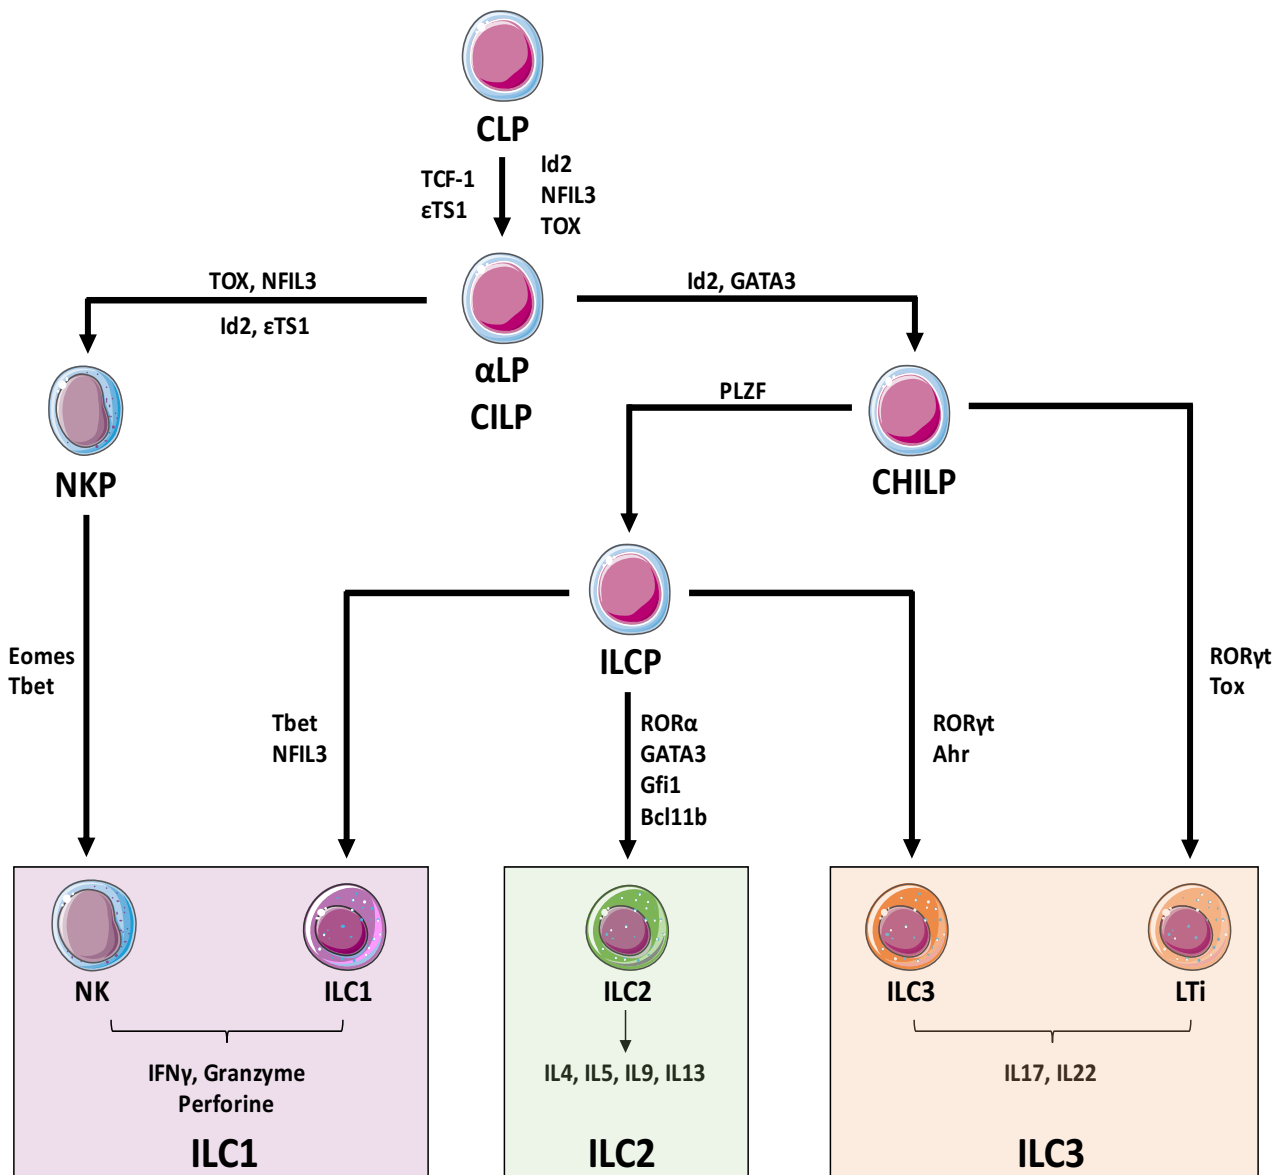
CLP

TCF-1
εTS1

Id2
NFIL3
TOX

TOX, NFIL3
Id2, εTS1

αLP
CILP

Id2, GATA3

NKP

PLZF

CHILP

ILCP

Eomes
Tbet

Tbet
NFIL3

RORα
GATA3
Gfi1
Bcl11b

RORγt
Ahr

RORγt
Tox

NK

ILC1

IFNγ, Granzyme
Perforine

ILC1

ILC2

IL4, IL5, IL9, IL13

ILC2

ILC3

LTi

IL17, IL22

ILC3